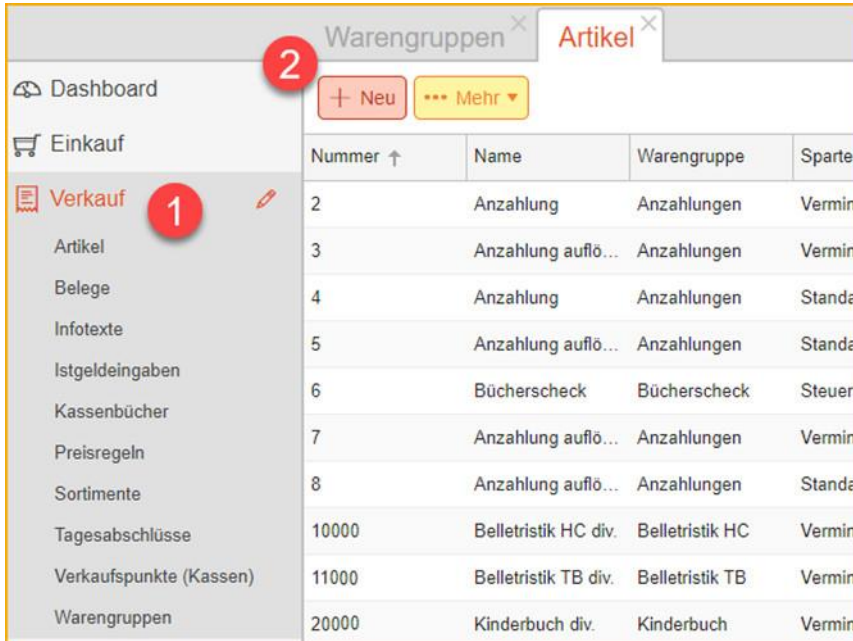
Warengruppen ×
Artikel ×

Dashboard
Einkauf
Verkauf
1
Artikel
Belege
Infotexte
Istgeldeingaben
Kassenbücher
Preisregeln
Sortimente
Tagesabschlüsse
Verkaufspunkte (Kassen)
Warengruppen

2
+ Neu
••• Mehr ▾

| Nummer ↑ | Name | Warengruppe | Sparte |
|---|---|---|---|
| 2 | Anzahlung | Anzahlungen | Vermin |
| 3 | Anzahlung auflö... | Anzahlungen | Vermin |
| 4 | Anzahlung | Anzahlungen | Standa |
| 5 | Anzahlung auflö... | Anzahlungen | Standa |
| 6 | Bücherscheck | Bücherscheck | Steuer |
| 7 | Anzahlung auflö... | Anzahlungen | Vermin |
| 8 | Anzahlung auflö... | Anzahlungen | Standa |
| 10000 | Belletristik HC div. | Belletristik HC | Vermin |
| 11000 | Belletristik TB div. | Belletristik TB | Vermin |
| 20000 | Kinderbuch div. | Kinderbuch | Vermin |